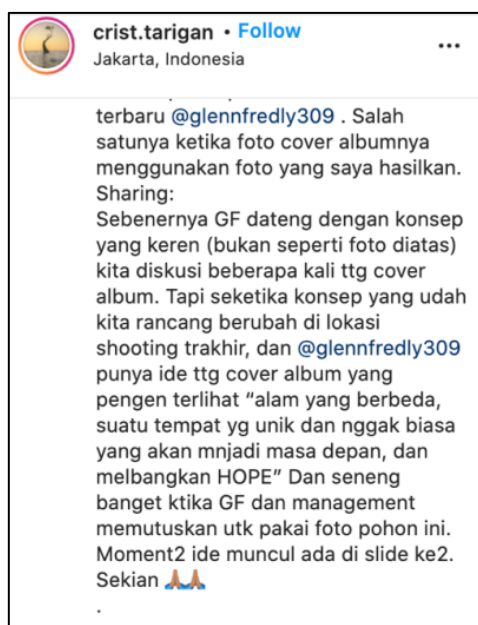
crist.tarigan • Follow
Jakarta, Indonesia

terbaru @glennfredly309 . Salah satunya ketika foto cover albumnya menggunakan foto yang saya hasilkan.
Sharing:
Sebenernya GF dateng dengan konsep yang keren (bukan seperti foto diatas) kita diskusi beberapa kali ttg cover album. Tapi seketika konsep yang udah kita rancang berubah di lokasi shooting trakhir, dan @glennfredly309 punya ide ttg cover album yang pengen terlihat "alam yang berbeda, suatu tempat yg unik dan nggak biasa yang akan mnjadi masa depan, dan melbangkan HOPE" Dan seneng banget ktika GF dan management memutuskan utk pakai foto pohon ini.
Moment2 ide muncul ada di slide ke2.
Sekian 🙏🏽🙏🏽
.